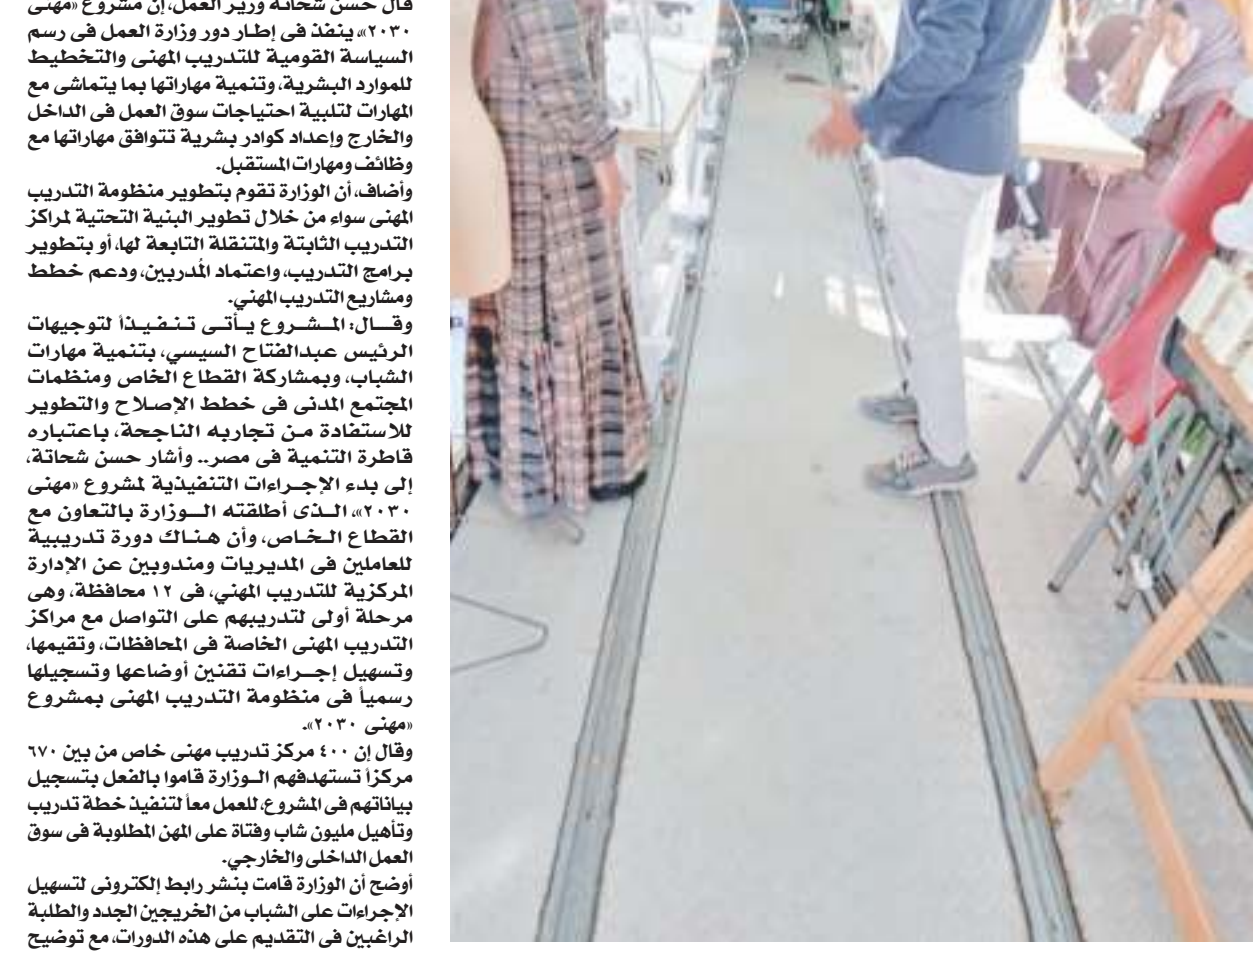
قال حسن شحاتة وزير العمل، إن مشروع «مهنى ٢٠٣٠» ينفذ فى إطار دور وزارة العمل فى رسم السياسة القومية للتدريب المهنى والتخطيط للموارد البشرية، وتنمية مهاراتها بما يتماشى مع المهارات لتلبية احتياجات سوق العمل فى الداخل والخارج وإعداد كوادر بشرية تتوافق مهاراتها مع وظائف ومهارات المستقبل.

وأضاف، أن الوزارة تقوم بتطوير منظومة التدريب المهنى سواء من خلال تطوير البنية التحتية لمراكز التدريب الثابتة والمتنقلة التابعة لها، أو بتطوير برامج التدريب، واعتماد المُدربين، ودعم خطط ومشاريع التدريب المهني.

وقال: المشروع يأتى تنفيذاً لتوجيهات الرئيس عبدالفتاح السيسي، بتنمية مهارات الشباب، وبمشاركة القطاع الخاص ومنظمات المجتمع المدنى فى خطط الإصلاح والتطوير للاستفادة من تجاربه الناجحة، باعتباره قاطرة التنمية فى مصر.. وأشار حسن شحاتة، إلى بدء الإجراءات التنفيذية لمشروع «مهنى ٢٠٣٠»، الذى أطلقته الوزارة بالتعاون مع القطاع الخاص، وأن هناك دورة تدريبية للعاملين فى المديريات ومندوبين عن الإدارة المركزية للتدريب المهني، فى ١٢ محافظة، وهى مرحلة أولى لتدريبهم على التواصل مع مراكز التدريب المهنى الخاصة فى المحافظات، وتقيمها، وتسهيل إجراءات تقنين أوضاعها وتسجيلها رسمياً فى منظومة التدريب المهنى بمشروع «مهنى ٢٠٣٠».

وقال إن ٤٠٠ مركز تدريب مهنى خاص من بين ٦٧٠ مركزاً تستهدفهم الوزارة قاموا بالفعل بتسجيل بياناتهم فى المشروع، للعمل معاً لتنفيذ خطة تدريب وتأهيل مليون شاب وفتاة على المهن المطلوبة فى سوق العمل الداخلى والخارجي.

أوضح أن الوزارة قامت بنشر رابط إلكترونى لتسهيل الإجراءات على الشباب من الخريجين الجدد والطلبة الراغبين فى التقديم على هذه الدورات، مع توضيح